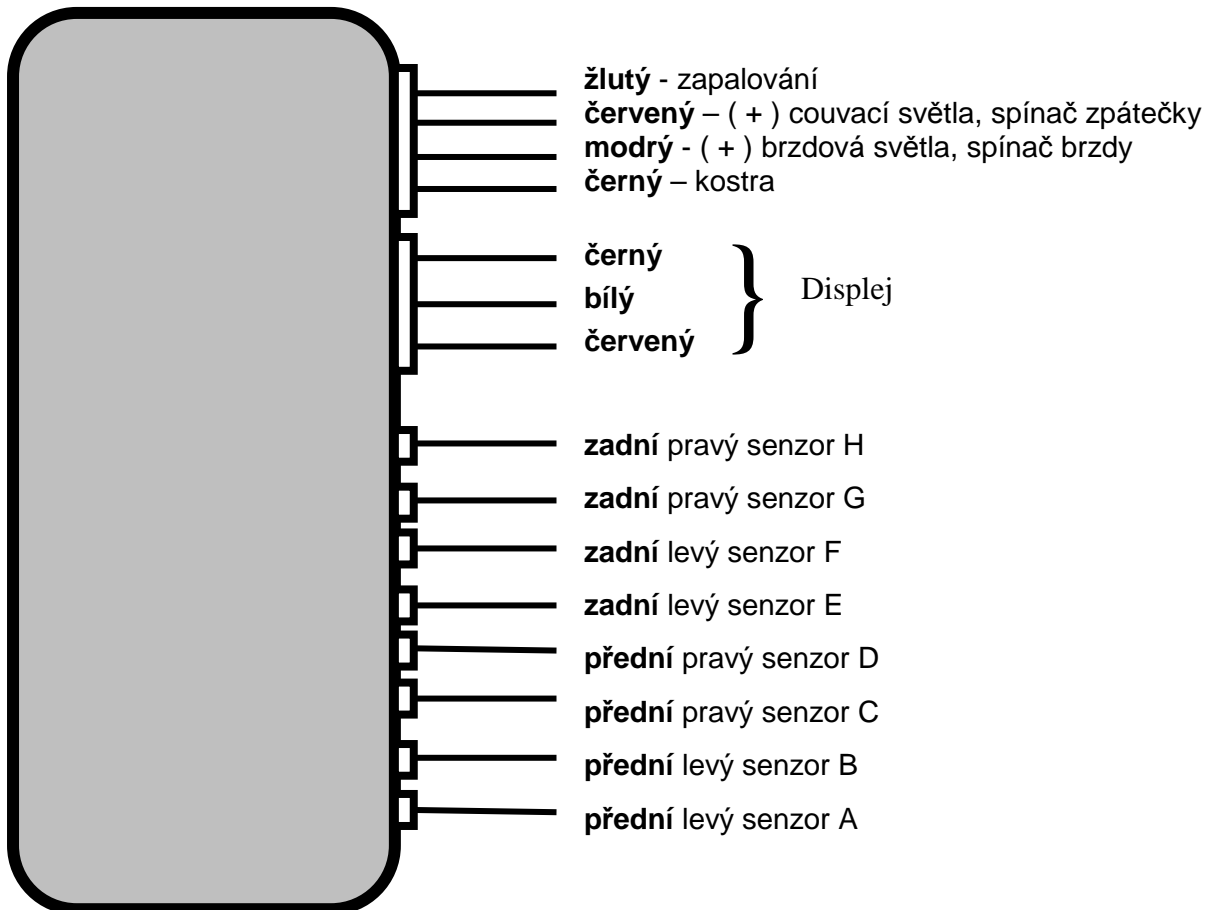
žlutý - zapalování
červený – ( + ) couvací světla, spínač zpátečky
modrý - ( + ) brzdová světla, spínač brzdy
černý – kostra

černý
bílý
červený
Displej

zadní pravý senzor H
zadní pravý senzor G
zadní levý senzor F
zadní levý senzor E
přední pravý senzor D
přední pravý senzor C
přední levý senzor B
přední levý senzor A